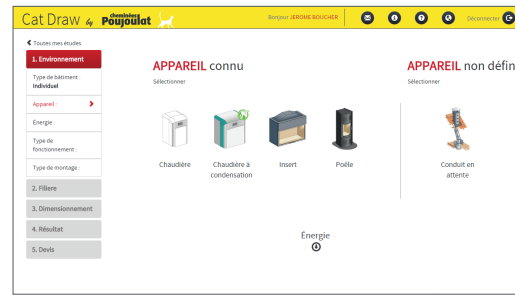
Cat Draw by cheminées Poujoulat

Bonjour JEROME BOUCHER

Déconnecter

❮ Toutes mes études

1. Environnement

Type de bâtiment : Individuel

Appareil :

Énergie :

Type de fonctionnement :

Type de montage :

2. Filière

3. Dimensionnement

4. Résultat

5. Devis

APPAREIL connu

Sélectionner

Chaudière

Chaudière à condensation

Insert

Poêle

APPAREIL non défin

Sélectionner

Conduit en attente

Énergie